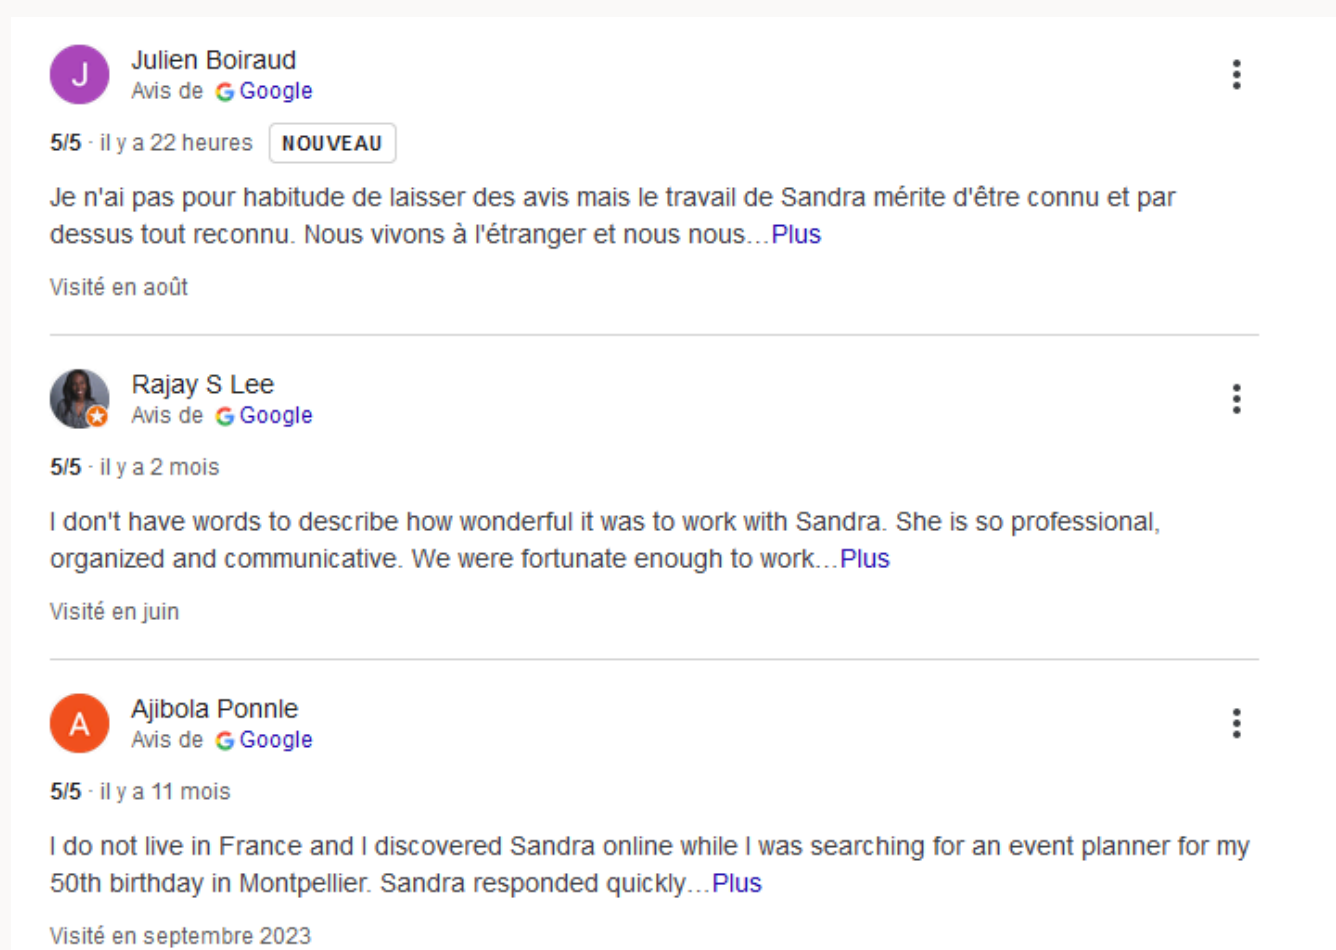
J
Julien Boiraud
Avis de Google

5/5 · il y a 22 heures NOUVEAU

Je n'ai pas pour habitude de laisser des avis mais le travail de Sandra mérite d'être connu et par dessus tout reconnu. Nous vivons à l'étranger et nous nous...Plus

Visité en août

Rajay S Lee
Avis de Google

5/5 · il y a 2 mois

I don't have words to describe how wonderful it was to work with Sandra. She is so professional, organized and communicative. We were fortunate enough to work...Plus

Visité en juin

A
Ajibola Ponnle
Avis de Google

5/5 · il y a 11 mois

I do not live in France and I discovered Sandra online while I was searching for an event planner for my 50th birthday in Montpellier. Sandra responded quickly...Plus

Visité en septembre 2023